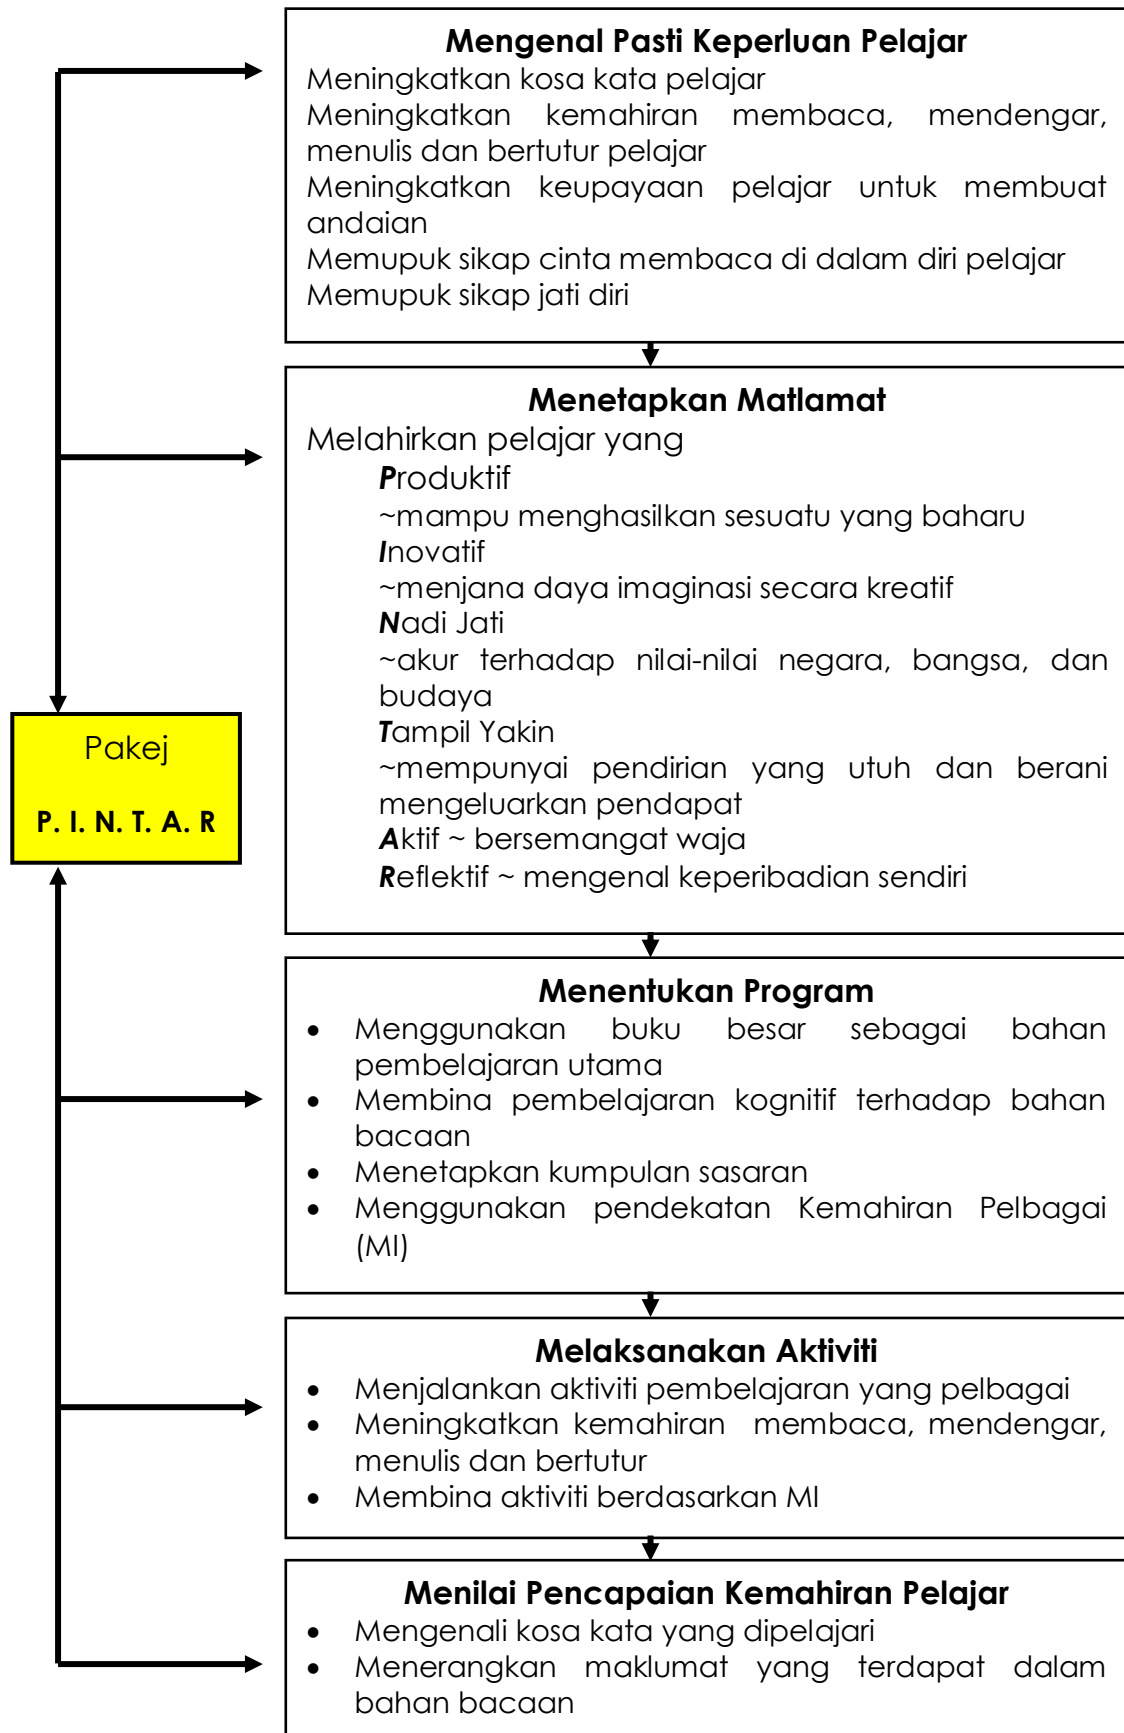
Mengenal Pasti Keperluan Pelajar
Meningkatkan kosa kata pelajar
Meningkatkan kemahiran membaca, mendengar, menulis dan bertutur pelajar
Meningkatkan keupayaan pelajar untuk membuat andaian
Memupuk sikap cinta membaca di dalam diri pelajar
Memupuk sikap jati diri

Menetapkan Matlamat
Melahirkan pelajar yang
Produktif
~mampu menghasilkan sesuatu yang baharu
Inovatif
~menjana daya imaginasi secara kreatif
Nadi Jati
~akur terhadap nilai-nilai negara, bangsa, dan budaya
Tampil Yakin
~mempunyai pendirian yang utuh dan berani mengeluarkan pendapat
Aktif ~ bersemangat waja
Reflektif ~ mengenal keperibadian sendiri

Pakej
P. I. N. T. A. R

Menentukan Program
• Menggunakan buku besar sebagai bahan pembelajaran utama
• Membina pembelajaran kognitif terhadap bahan bacaan
• Menetapkan kumpulan sasaran
• Menggunakan pendekatan Kemahiran Pelbagai (MI)

Melaksanakan Aktiviti
• Menjalankan aktiviti pembelajaran yang pelbagai
• Meningkatkan kemahiran membaca, mendengar, menulis dan bertutur
• Membina aktiviti berdasarkan MI

Menilai Pencapaian Kemahiran Pelajar
• Mengenali kosa kata yang dipelajari
• Menerangkan maklumat yang terdapat dalam bahan bacaan